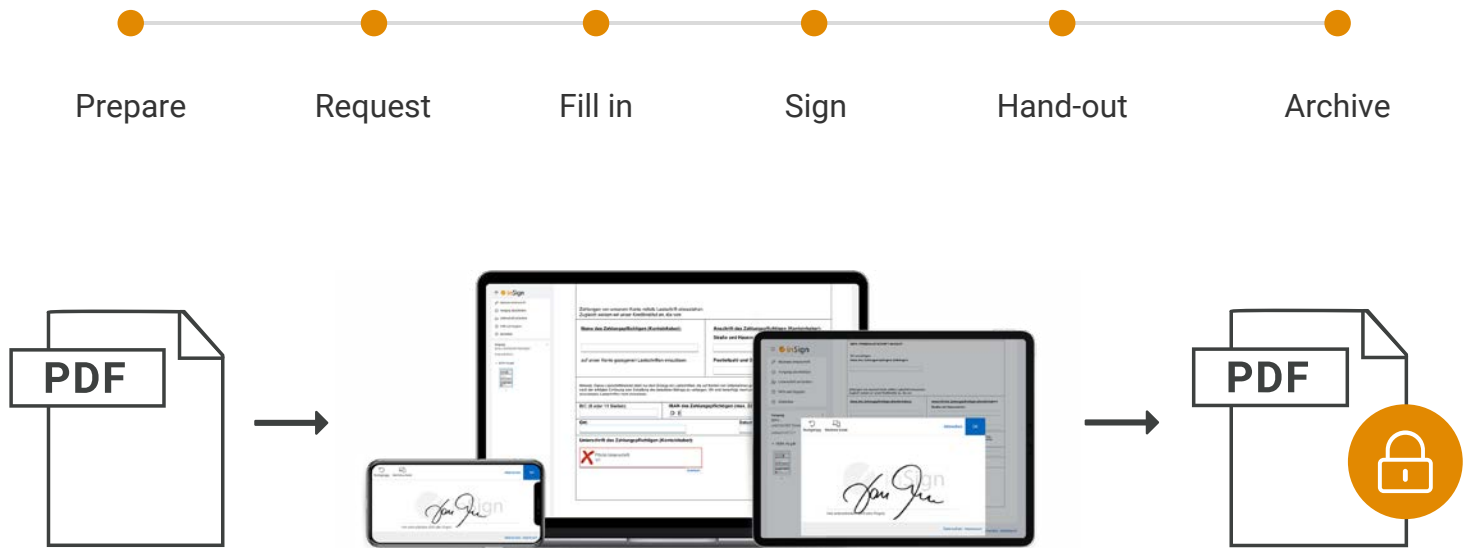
Prepare

Request

Fill in

Sign

Hand-out

Archive

PDF

inSign

Zahlungen von unserem Konto mittels Lastschrift einzuziehen.

Name des Zahlungspflichtigen (Kontoinhaber)

Anschrift des Zahlungspflichtigen (Kontoinhaber)

BIC

IBAN des Zahlungspflichtigen

Ort

Unterschrift des Zahlungspflichtigen (Kontoinhaber)

inSign

OK

inSign

PDF